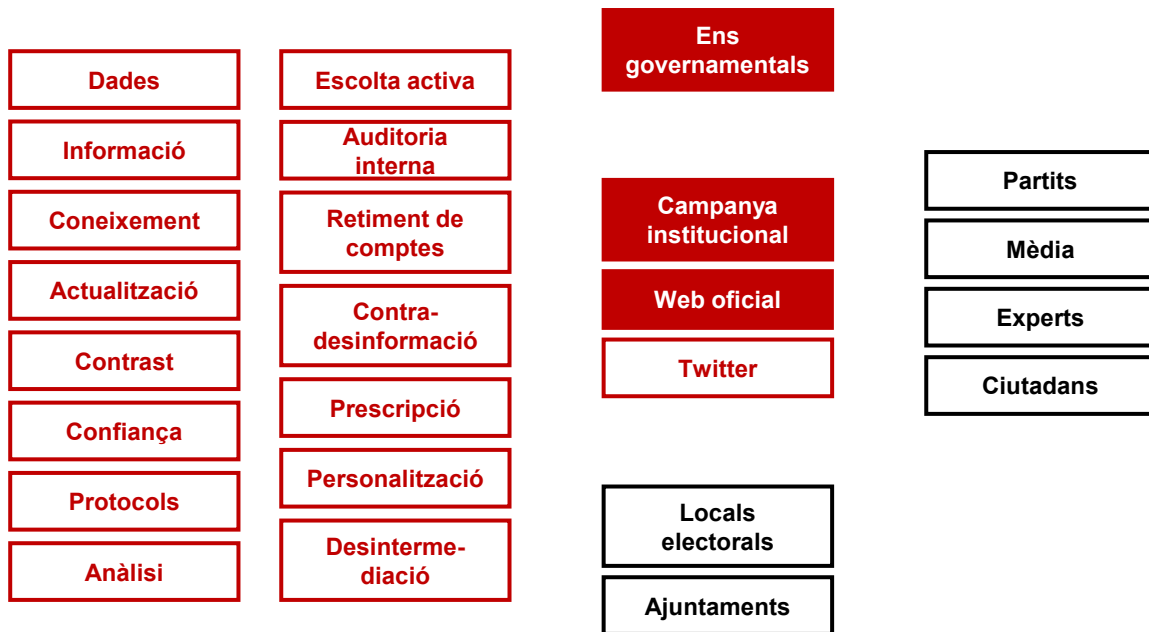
Dades

Informació

Coneixement

Actualització

Contrast

Confiança

Protocols

Anàlisi

Escolta activa

Auditoria interna

Retiment de comptes

Contra-desinformació

Prescripció

Personalització

Desintermediació

Ens governamentals

Campanya institucional

Web oficial

Twitter

Locals electorals

Ajuntaments

Partits

Mèdia

Experts

Ciutadans